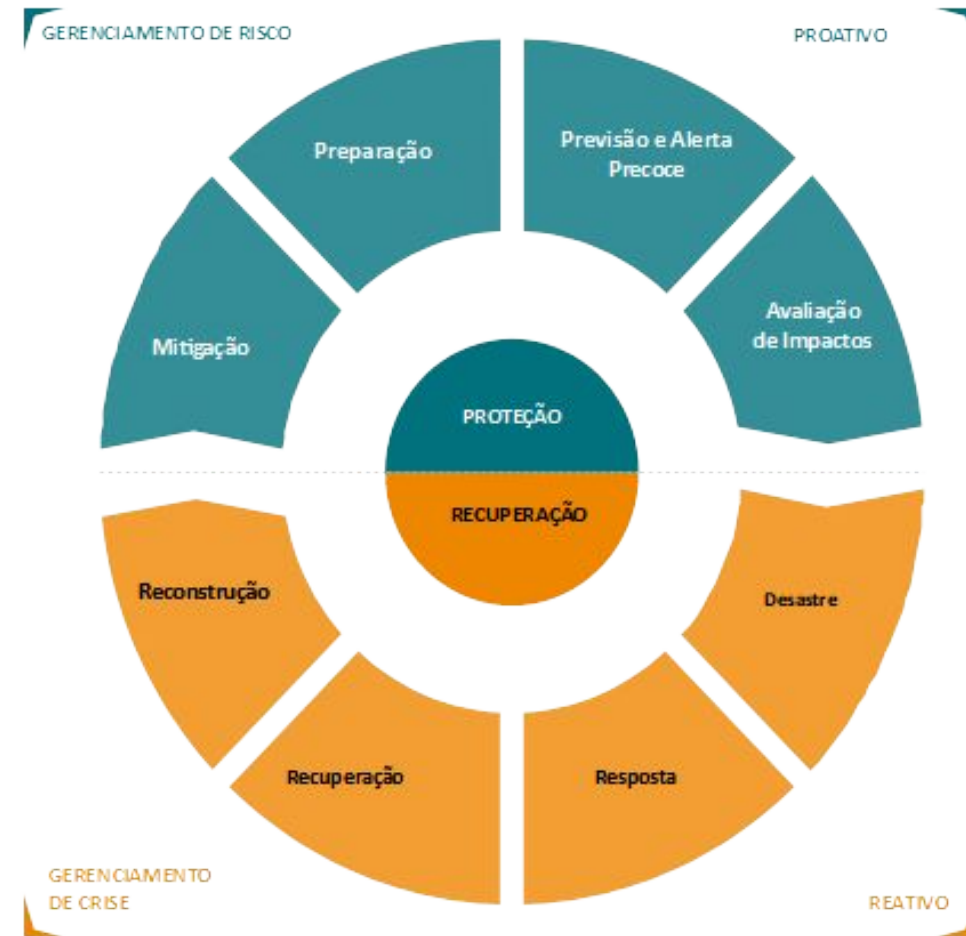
GERENCIAMENTO DE RISCO

PROATIVO

Preparação

Previsão e Alerta Precoce

Mitigação

Avaliação de Impactos

PROTEÇÃO

RECUPERAÇÃO

Reconstrução

Desastre

Recuperação

Resposta

GERENCIAMENTO DE CRISE

REATIVO